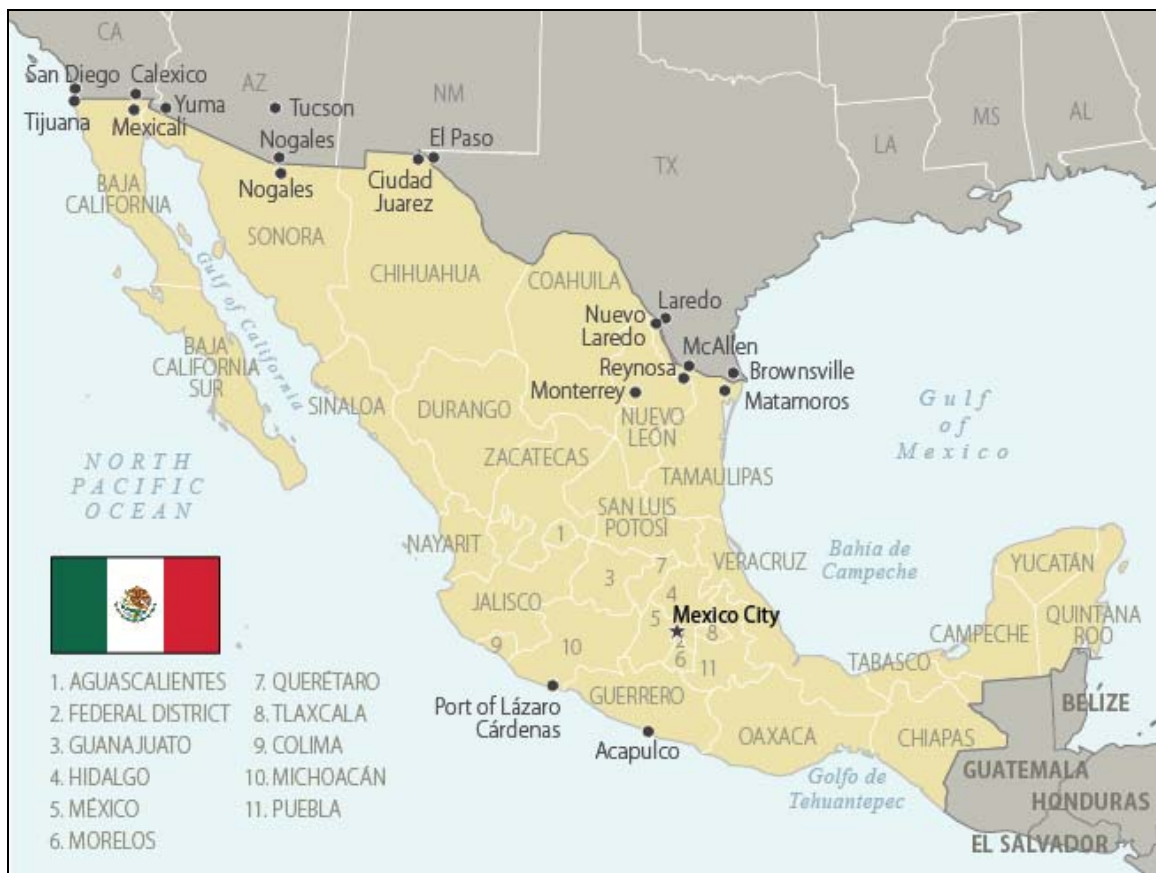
CA
San Diego
Calexico
AZ
Tucson
NM
Yuma
Tijuana
Mexicali
Nogales
El Paso
MS
AL
LA
TX
Nogales
Ciudad Juarez
BAJA CALIFORNIA
SONORA
Gulf of California
CHIHUAHUA
COAHUILA
Laredo
Nuevo Laredo
McAllen
BAJA CALIFORNIA SUR
Reynosa
Brownsville
Monterrey
Matamoros
SINALOA
DURANGO
NUEVO LEÓN
Gulf of Mexico
NORTH PACIFIC OCEAN
ZACATECAS
TAMAULIPAS
SAN LUIS POTOSÍ
1
NAYARIT
Bahia de Campeche
7
VERACRUZ
YUCATÁN
3
4
JALISCO
5
Mexico City
2
8
QUINTANA ROO
CAMPECHE
9
10
6
11
TABASCO
BELIZE
Port of Lázaro Cárdenas
GUERRERO
Acapulco
OAXACA
CHIAPAS
Golfo de Tehuantepec
GUATEMALA
HONDURAS
EL SALVADOR
1. AGUASCALIENTES
2. FEDERAL DISTRICT
3. GUANAJUATO
4. HIDALGO
5. MÉXICO
6. MORELOS
7. QUERÉTARO
8. TLAXCALA
9. COLIMA
10. MICHOACÁN
11. PUEBLA